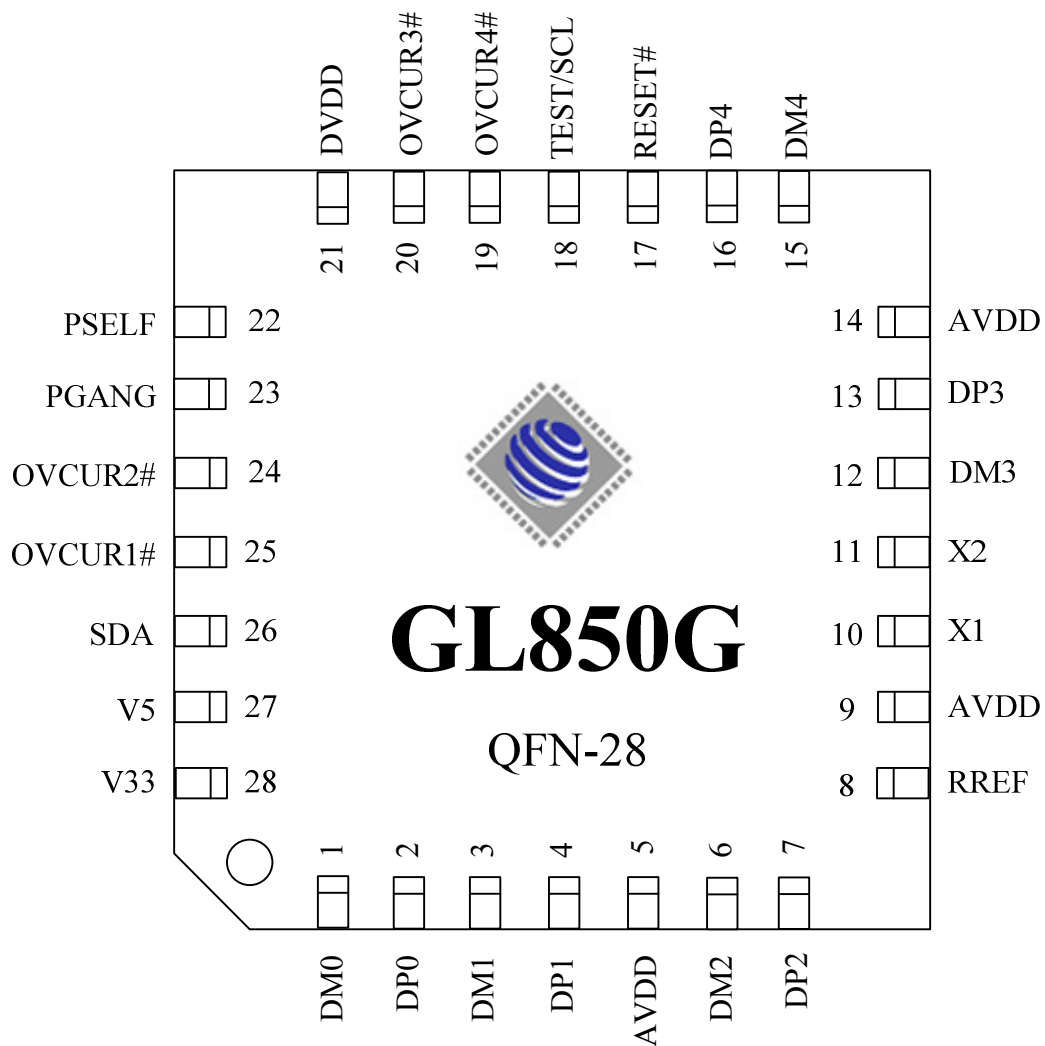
DVDD OVCUR3# OVCUR4# TEST/SCL RESET# DP4 DM4

21 20 19 18 17 16 15

PSELF 22
PGANG 23
OVCUR2# 24
OVCUR1# 25
SDA 26
V5 27
V33 28

14 AVDD
13 DP3
12 DM3
11 X2
10 X1
9 AVDD
8 RREF

GL850G

QFN-28

1 2 3 4 5 6 7

DM0 DP0 DM1 DP1 AVDD DM2 DP2